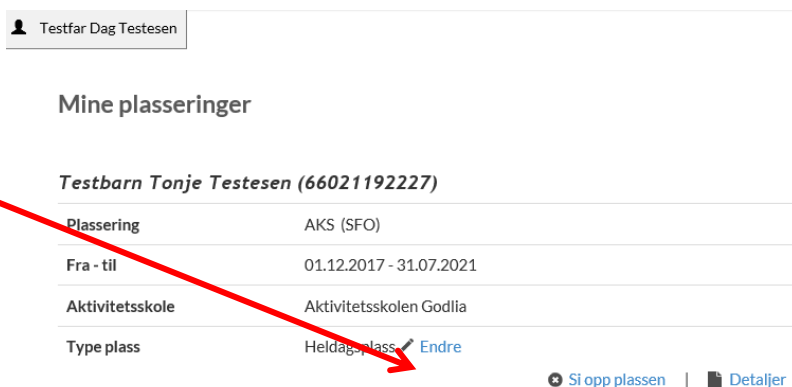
Testfar Dag Testesen

Mine plasseringer

Testbarn Tonje Testesen (66021192227)

| Plassering | AKS (SFO) |
|---|---|
| Fra - til | 01.12.2017 - 31.07.2021 |
| Aktivitetsskole | Aktivitetsskolen Godlia |
| Type plass | Heldagsplass Endre |

Si opp plassen | Detaljer